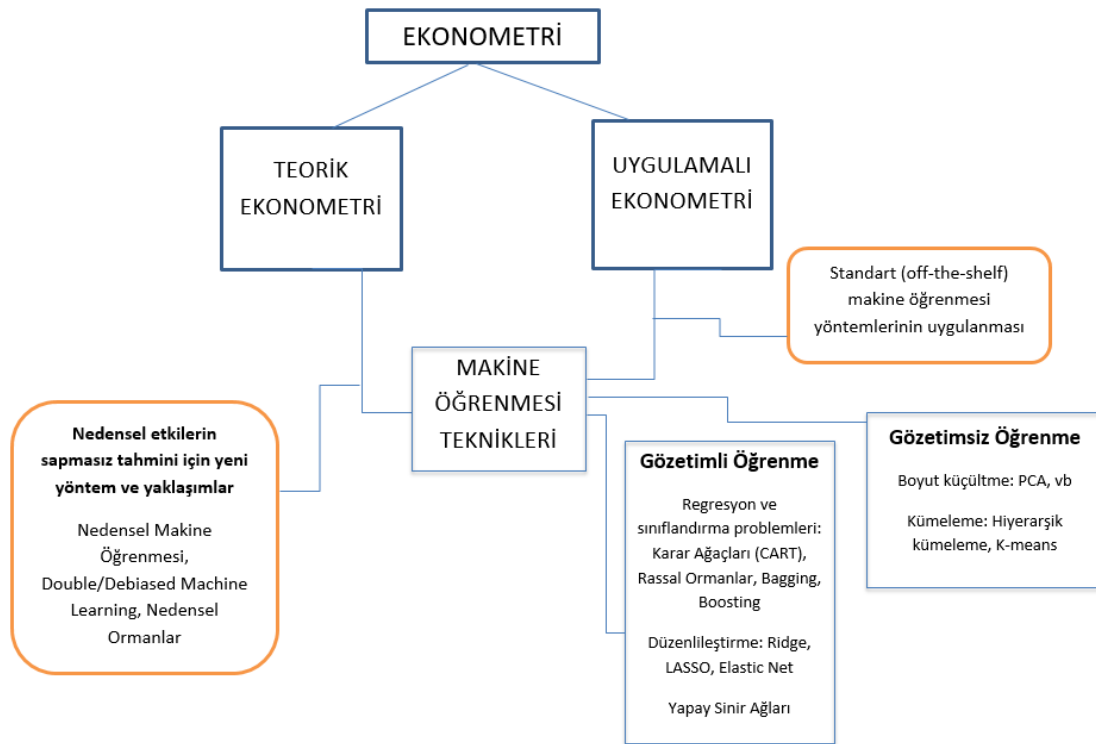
EKONOMETRİ

TEORİK EKONOMETRİ

UYGULAMALI EKONOMETRİ

Standart (off-the-shelf) makine öğrenmesi yöntemlerinin uygulanması

MAKİNE ÖĞRENMESİ TEKNİKLERİ

Nedensel etkilerin sapmasız tahmini için yeni yöntem ve yaklaşımlar

Nedensel Makine Öğrenmesi, Double/Debiased Machine Learning, Nedensel Ormanlar

Gözetimli Öğrenme

Regresyon ve sınıflandırma problemleri: Karar Ağaçları (CART), Rassal Ormanlar, Bagging, Boosting

Düzenlileştirme: Ridge, LASSO, Elastic Net

Yapay Sinir Ağları

Gözetimsiz Öğrenme

Boyut küçültme: PCA, vb

Kümeleme: Hiyerarşik kümeleme, K-means